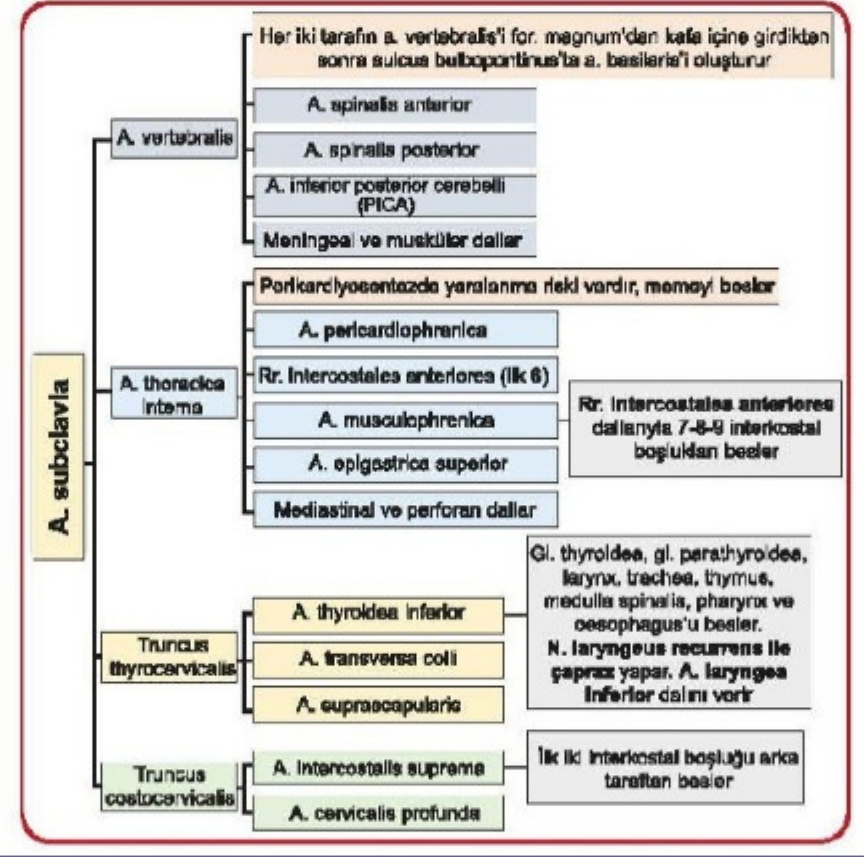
A. subclavia

A. vertebralis

Her iki tarafın a. vertebralis'i for. magnum'dan kafa içine girdikten sonra sulcus bulbopontinus'ta a. basilaris'i oluşturur

A. spinalis anterior

A. spinalis posterior

A. inferior posterior cerebelli (PICA)

Meningeal ve musküler dallar

A. thoracica interna

Perikardiyosentezde yaralanma riski vardır, memeyi besler

A. pericardiophrenica

Rr. intercostales anteriores (ilk 6)

A. musculophrenica

Rr. intercostales anteriores dallarıyla 7-8-9 interkostal boşlukları besler

A. epigastrica superior

Mediastinal ve perforan dallar

Truncus thyrocervicalis

A. thyroidea inferior

Gl. thyroidea, gl. parathyroidea, larynx, trachea, thymus, medulla spinalis, pharynx ve oesophagus'u besler. N. laryngeus recurrens ile çapraz yapar. A. laryngea inferior dalını verir

A. transversa colli

A. suprascapularis

Truncus costocervicalis

A. intercostalis suprema

İlk iki interkostal boşluğu arka taraftan besler

A. cervicalis profunda